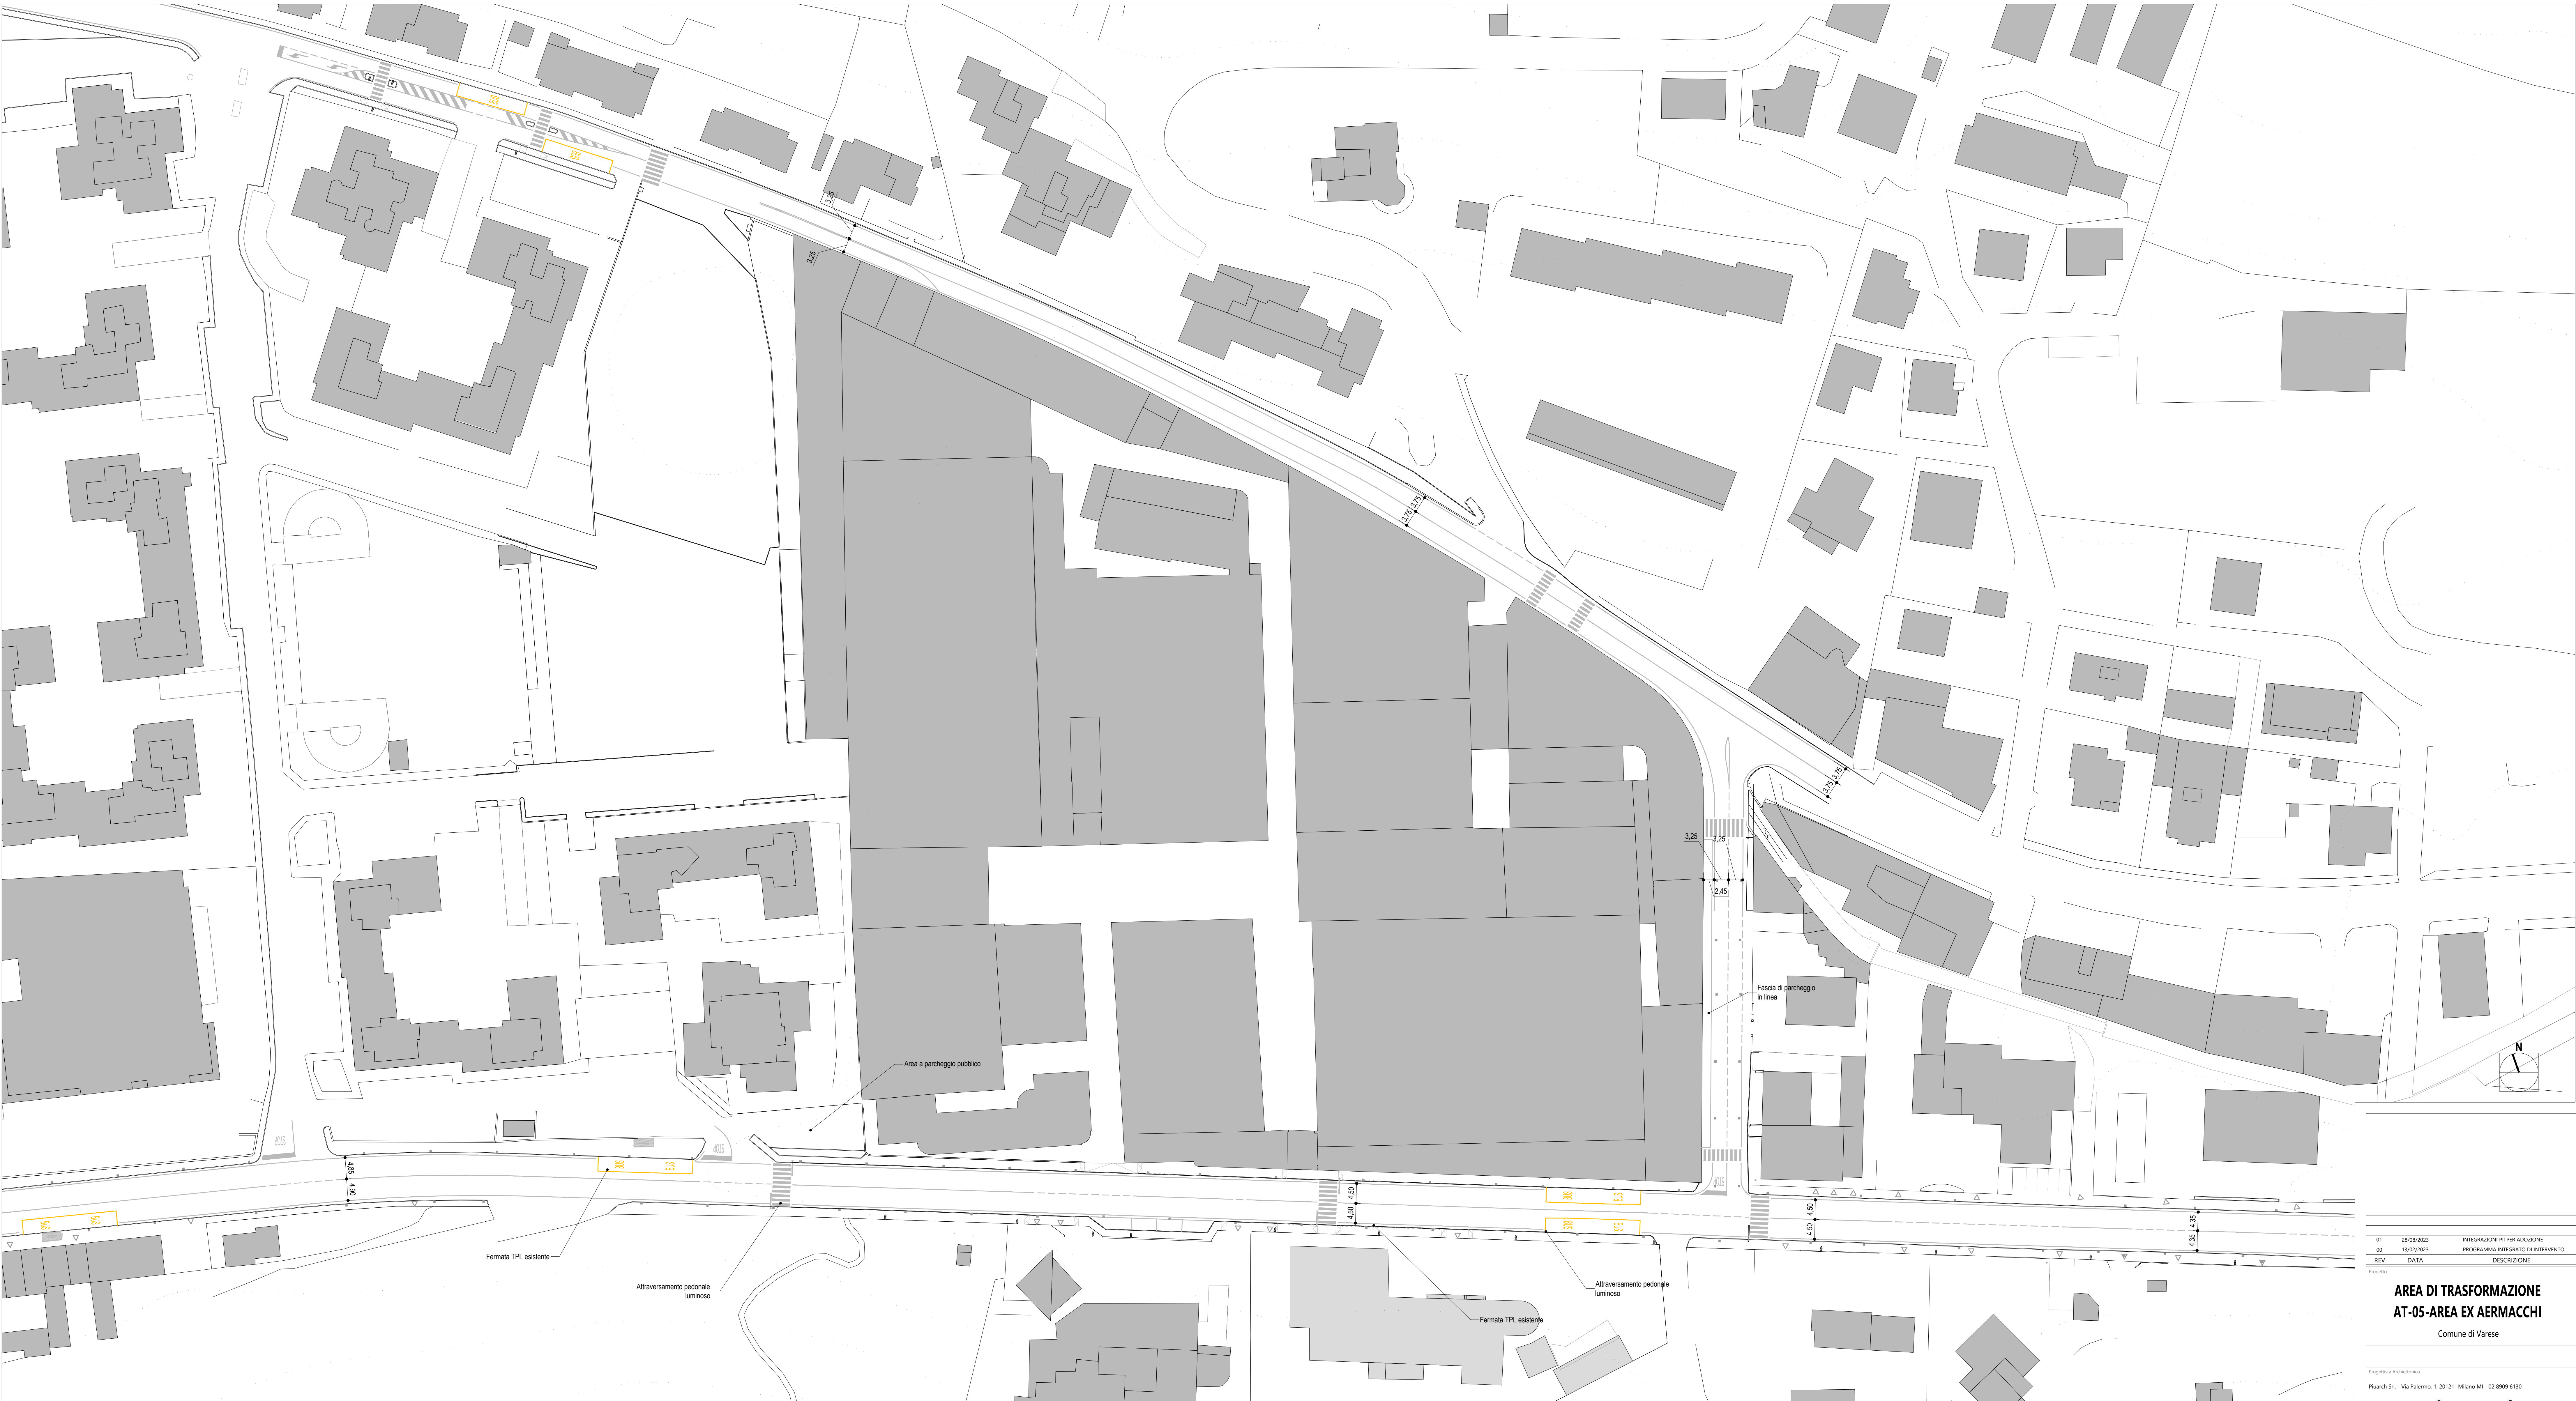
3,25

3,25

3,75

3,75

3,75

3,75

3,25

3,25

2,45

Fascia di parcheggio in linea

Area a parcheggio pubblico

4,85

4,90

4,50

4,50

4,50

4,50

4,35

4,35

Fermata TPL esistente

Attraversamento pedonale luminoso

Fermata TPL esistente

Attraversamento pedonale luminoso

N

| REV | DATA | DESCRIZIONE |
|---|---|---|
| 01 | 28/08/2023 | INTEGRAZIONI PII PER ADOZIONE |
| 00 | 13/02/2023 | PROGRAMMA INTEGRATO DI INTERVENTO |

Progetto

AREA DI TRASFORMAZIONE
AT-05-AREA EX AERMACCHI

Comune di Varese

Progettista Architettonico

Piuarch Srl. - Via Palermo, 1, 20121 -Milano MI - 02 8909 6130